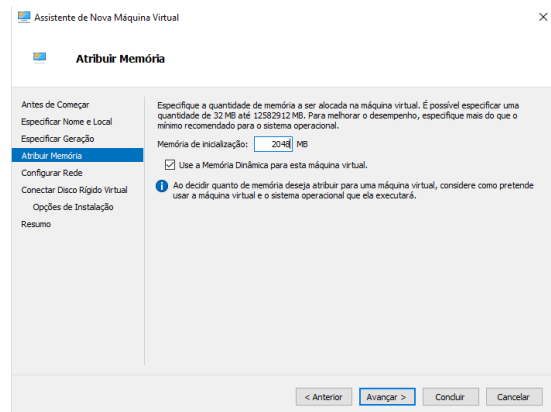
Assistente de Nova Máquina Virtual

Atribuir Memória

Antes de Começar
Especificar Nome e Local
Especificar Geração
Atribuir Memória
Configurar Rede
Conectar Disco Rígido Virtual
Opções de Instalação
Resumo

Especifique a quantidade de memória a ser alocada na máquina virtual. É possível especificar uma quantidade de 32 MB até 12582912 MB. Para melhorar o desempenho, especifique mais do que o mínimo recomendado para o sistema operacional.

Memória de inicialização: 2048 MB

Use a Memória Dinâmica para esta máquina virtual.

Ao decidir quanto de memória deseja atribuir para uma máquina virtual, considere como pretende usar a máquina virtual e o sistema operacional que ela executará.

< Anterior | Avançar > | Concluir | Cancelar